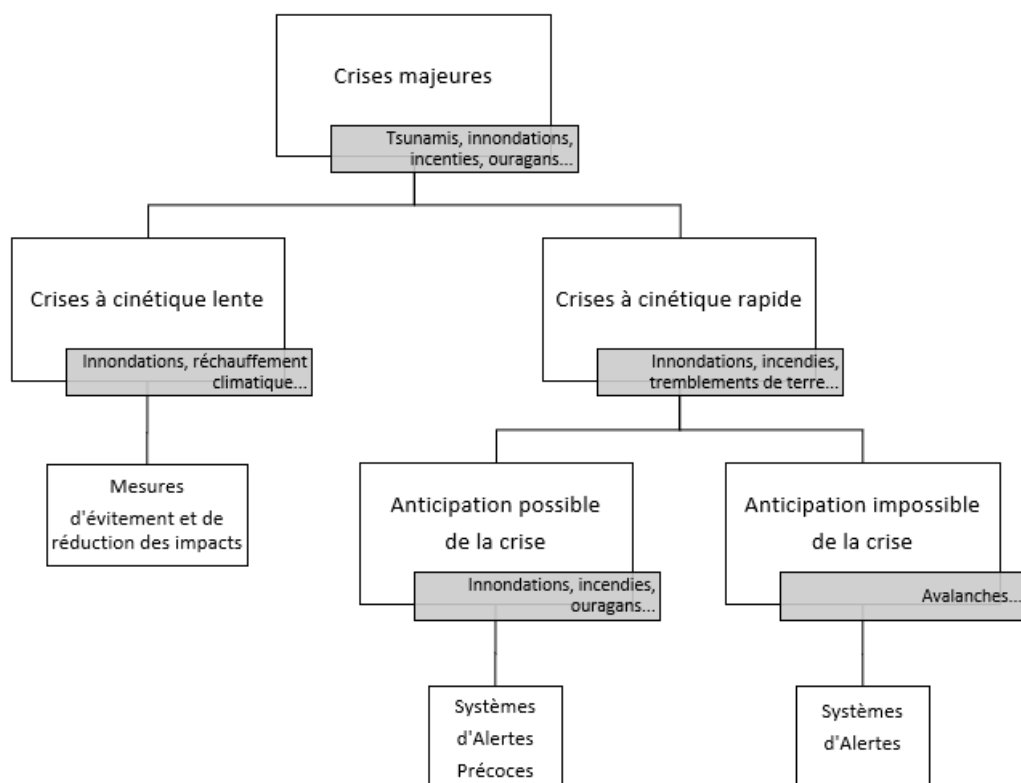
Crises majeures

Tsunamis, innondations, incenties, ouragans...

Crises à cinétique lente

Innondations, réchauffement climatique...

Mesures d'évitement et de réduction des impacts

Crises à cinétique rapide

Innondations, incendies, tremblements de terre...

Anticipation possible de la crise

Innondations, incendies, ouragans...

Systèmes d'Alertes Précoces

Anticipation impossible de la crise

Avalanches...

Systèmes d'Alertes